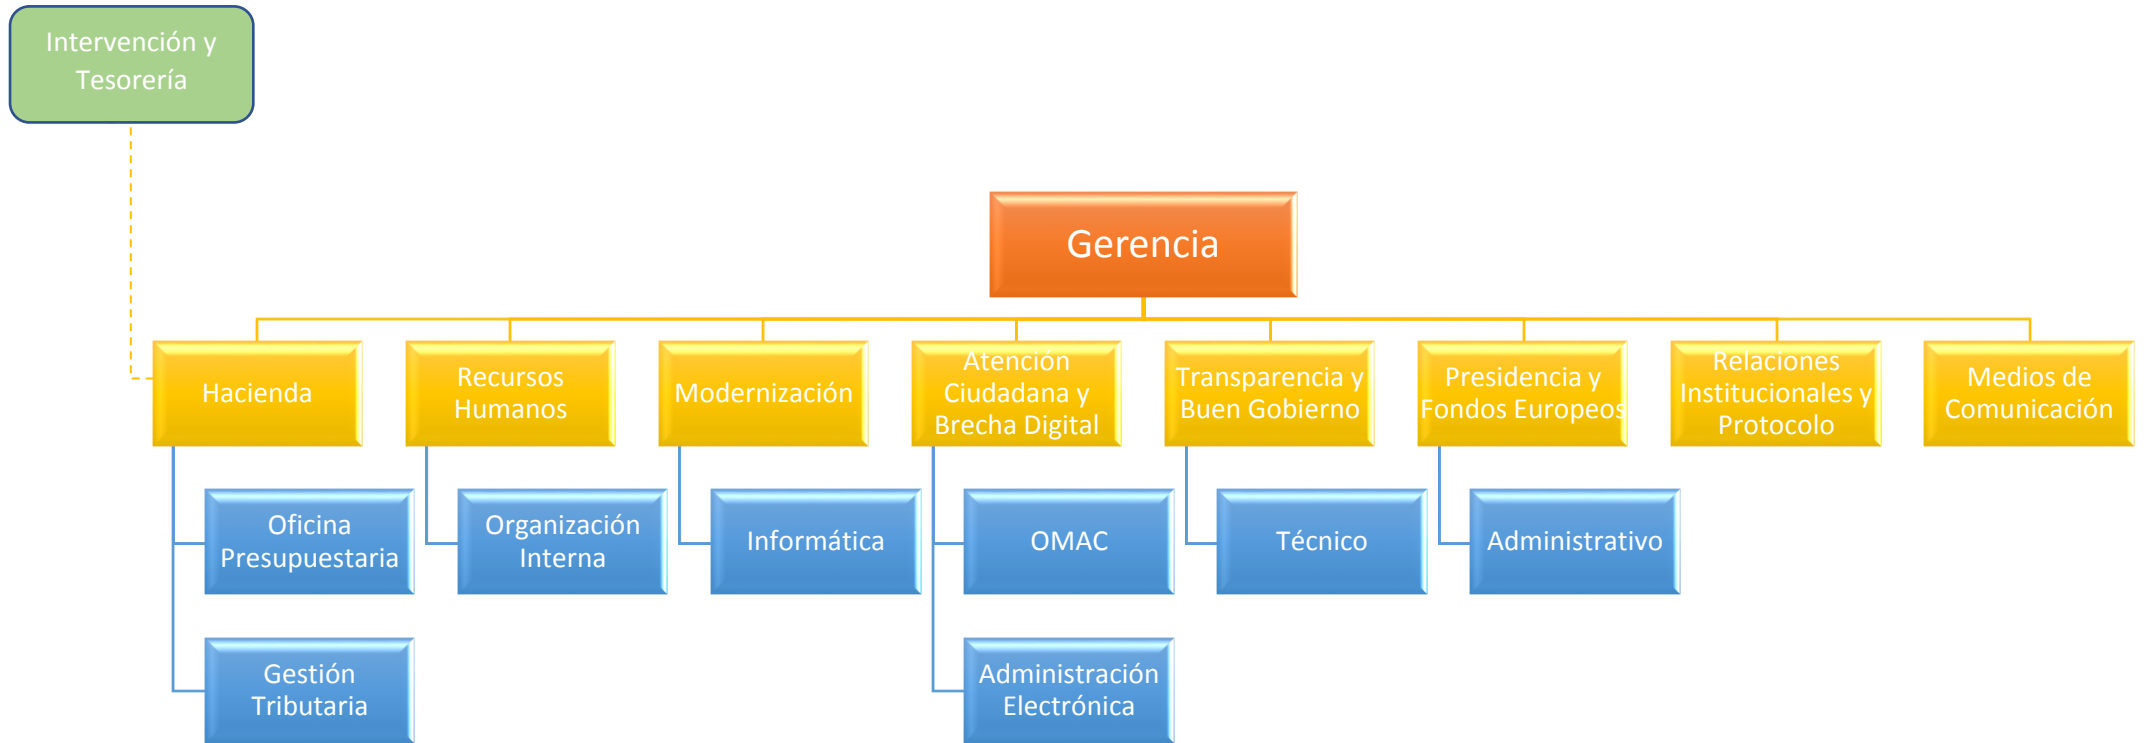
Intervención y Tesorería

Gerencia

Hacienda

Oficina Presupuestaria

Gestión Tributaria

Recursos Humanos

Organización Interna

Modernización

Informática

Atención Ciudadana y Brecha Digital

OMAC

Administración Electrónica

Transparencia y Buen Gobierno

Técnico

Presidencia y Fondos Europeos

Administrativo

Relaciones Institucionales y Protocolo

Medios de Comunicación